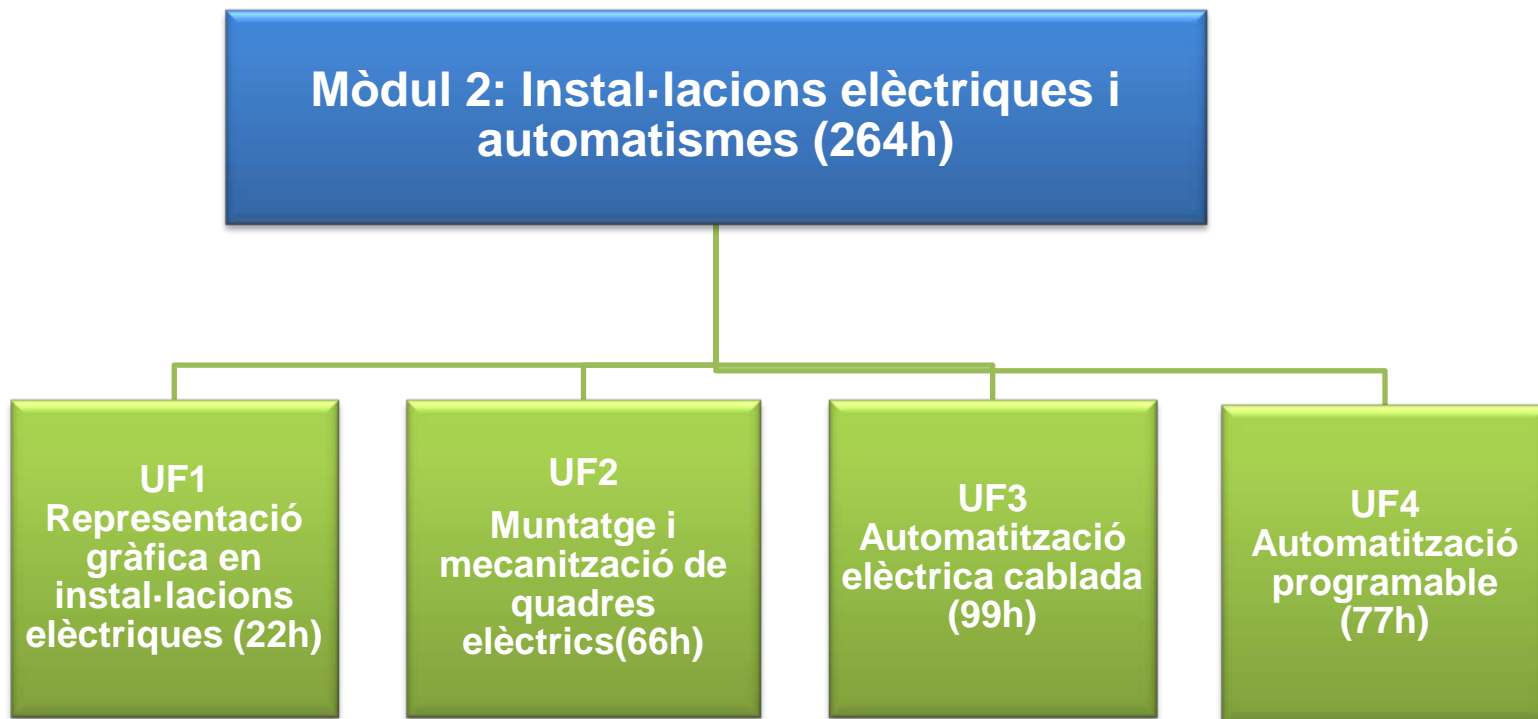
Mòdul 2: Instal·lacions elèctriques i automatismes (264h)

UF1
Representació gràfica en instal·lacions elèctriques (22h)

UF2
Muntatge i mecanització de quadres elèctrics(66h)

UF3
Automatització elèctrica cablada (99h)

UF4
Automatització programable (77h)